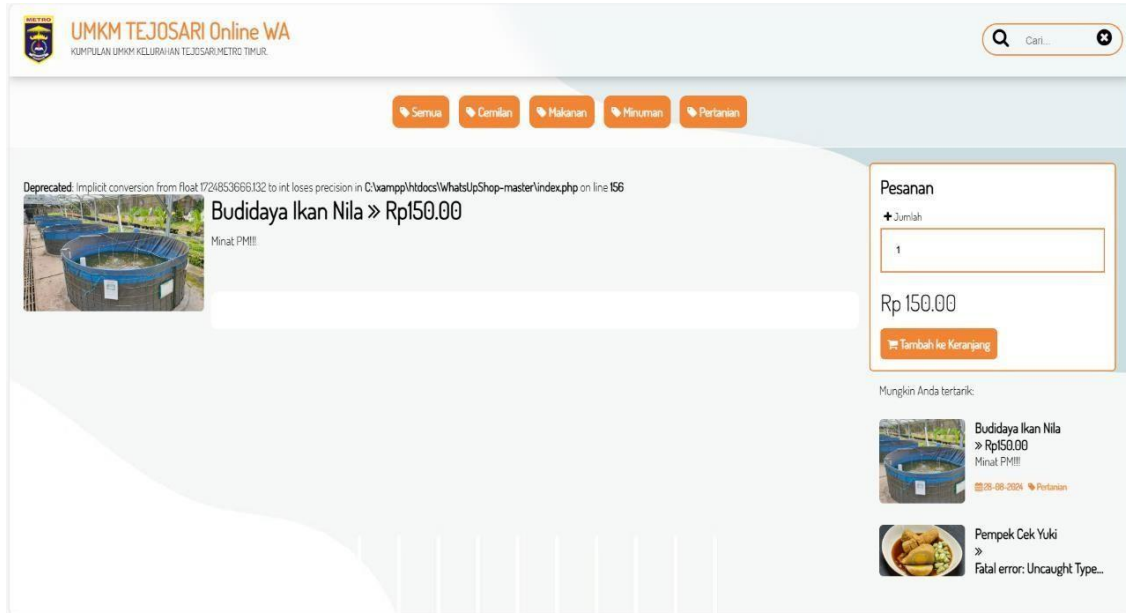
METRO

UMKM TEJOSARI Online WA
KUMPULAN UMKM KELURAHAN TEJOSARI,METRO TIMUR.

Cari...

Semua Cemilan Makanan Minuman Pertanian

Deprecated: Implicit conversion from float 1724853666.132 to int loses precision in C:\xampp\htdocs\WhatsUpShop-master\index.php on line 156

Budidaya Ikan Nila » Rp150.00

Minat PM!!!

Pesanan

Jumlah

1

Rp 150.00

Tambah ke Keranjang

Mungkin Anda tertarik:

Budidaya Ikan Nila » Rp150.00
Minat PM!!!
28-08-2024 Pertanian

Pempek Cek Yuki
»
Fatal error: Uncaught Type...